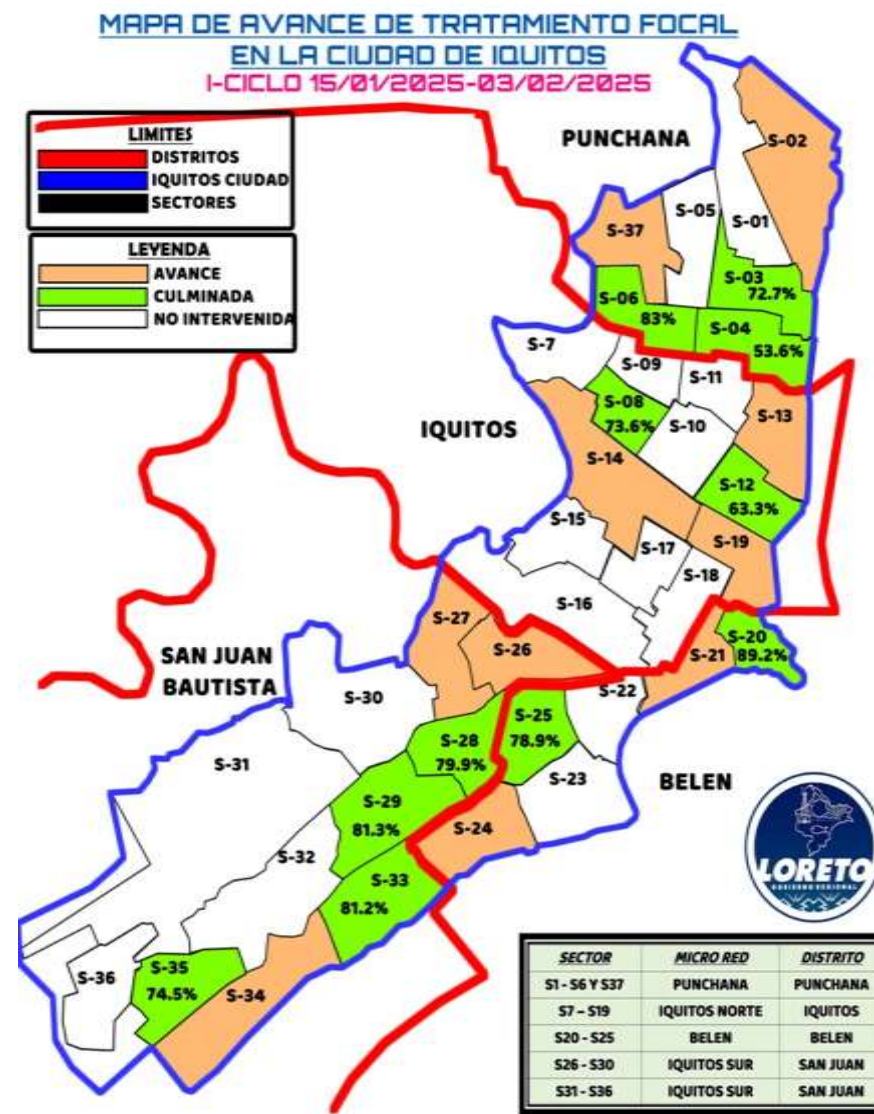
MAPA DE AVANCE DE TRATAMIENTO FOCAL
EN LA CIUDAD DE IQUITOS
I-CICLO 15/01/2025-03/02/2025

LIMITES
DISTRITOS
IQUITOS CIUDAD
SECTORES

LEYENDA
AVANCE
CULMINADA
NO INTERVENIDA

PUNCHANA
S-02
S-05
S-01
S-37
S-03
72.7%
S-06
83%
S-04
53.6%
S-7
S-09
S-11
S-08
73.6%
S-10
S-13
IQUITOS
S-14
S-12
63.3%
S-15
S-17
S-19
S-18
S-16
S-27
S-26
S-20
89.2%
S-21
S-22
SAN JUAN
BAUTISTA
S-30
S-25
78.9%
S-28
79.9%
S-31
S-23
BELEN
S-29
81.3%
S-24
S-32
S-33
81.2%
S-36
S-35
74.5%
S-34

LORETO
GOBIERNO REGIONAL

| SECTOR | MICRO RED | DISTRITO |
|---|---|---|
| S1 - S6 Y S37 | PUNCHANA | PUNCHANA |
| S7 – S19 | IQUITOS NORTE | IQUITOS |
| S20 - S25 | BELEN | BELEN |
| S26 - S30 | IQUITOS SUR | SAN JUAN |
| S31 - S36 | IQUITOS SUR | SAN JUAN |